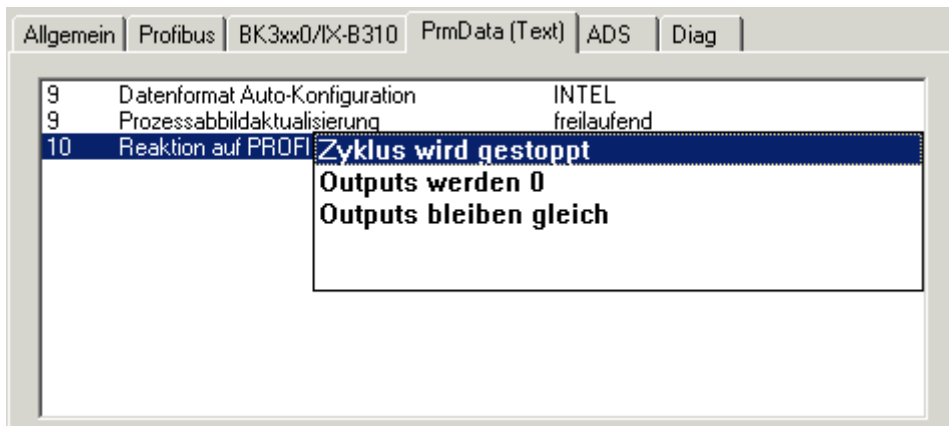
Allgemein | Profibus | BK3xx0/IX-B310 | PrmData (Text) | ADS | Diag

| | | |
|---|---|---|
| 9 | Datenformat Auto-Konfiguration | INTEL |
| 9 | Prozessabbildaktualisierung | freilaufend |
| 10 | Reaktion auf PROFI | |

Zyklus wird gestoppt
Outputs werden 0
Outputs bleiben gleich